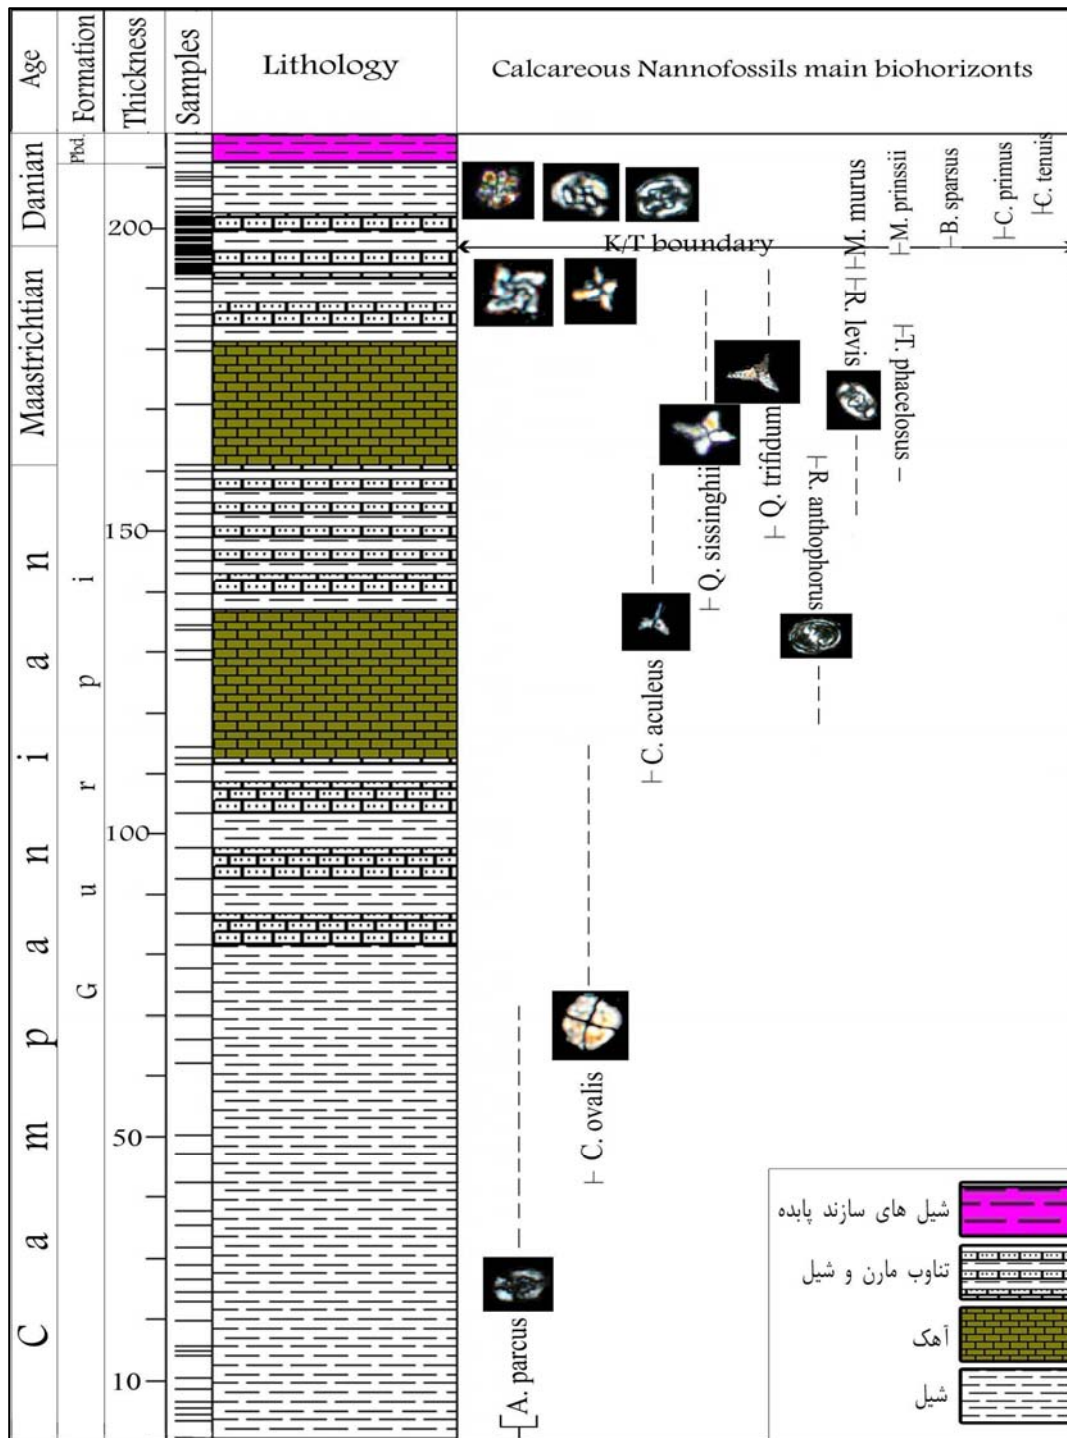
Age
Formation
Thickness
Samples
Lithology
Calcareous Nannofossils main biohorizonts

Danian
Maastrichtian
Campanian

Pbd.
Gurpi

200
150
100
50
10

K/T boundary

M. murus
M. prinssii
B. sparsus
C. primus
C. tenuis
R. levis
T. phacelosus
Q. trifidum
R. anthophorus
Q. sissinghii
C. aculeus
C. ovalis
A. parcus

شیل های سازند پابده
تناوب مارن و شیل
آهک
شیل